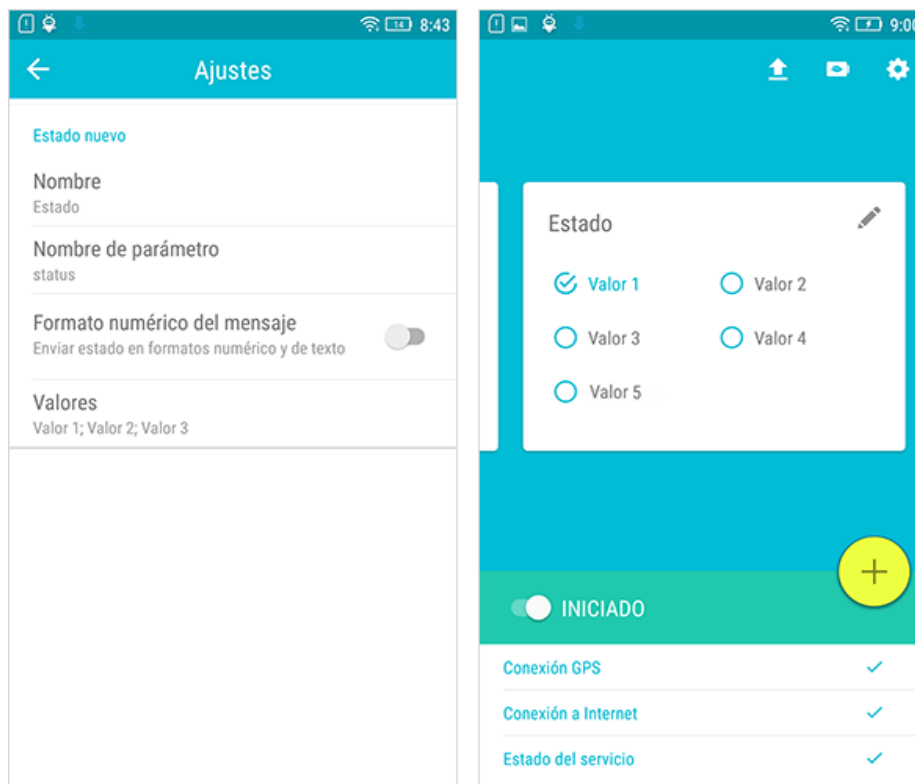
8:43

Ajustes

Estado nuevo

Nombre
Estado

Nombre de parámetro
status

Formato numérico del mensaje
Enviar estado en formatos numérico y de texto

Valores
Valor 1; Valor 2; Valor 3

9:0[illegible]

Estado

Valor 1
Valor 2
Valor 3
Valor 4
Valor 5

INICIADO

Conexión GPS
Conexión a Internet
Estado del servicio